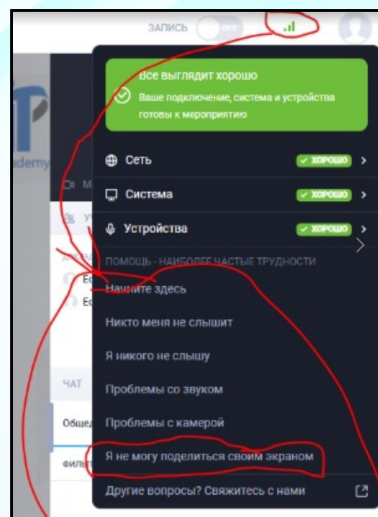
ЗАПИСЬ OFF

Все выглядит хорошо
Ваше подключение, система и устройства готовы к мероприятию

Сеть ✓ ХОРОШО
Система ✓ ХОРОШО
Устройства ✓ ХОРОШО

ПОМОЩЬ - НАИБОЛЕЕ ЧАСТЫЕ ТРУДНОСТИ
Начните здесь
Никто меня не слышит
Я никого не слышу
Проблемы со звуком
Проблемы с камерой
Я не могу поделиться своим экраном
Другие вопросы? Свяжитесь с нами

ademy
ЧАТ
Общед
ФИЛЬ
Ec
Ec